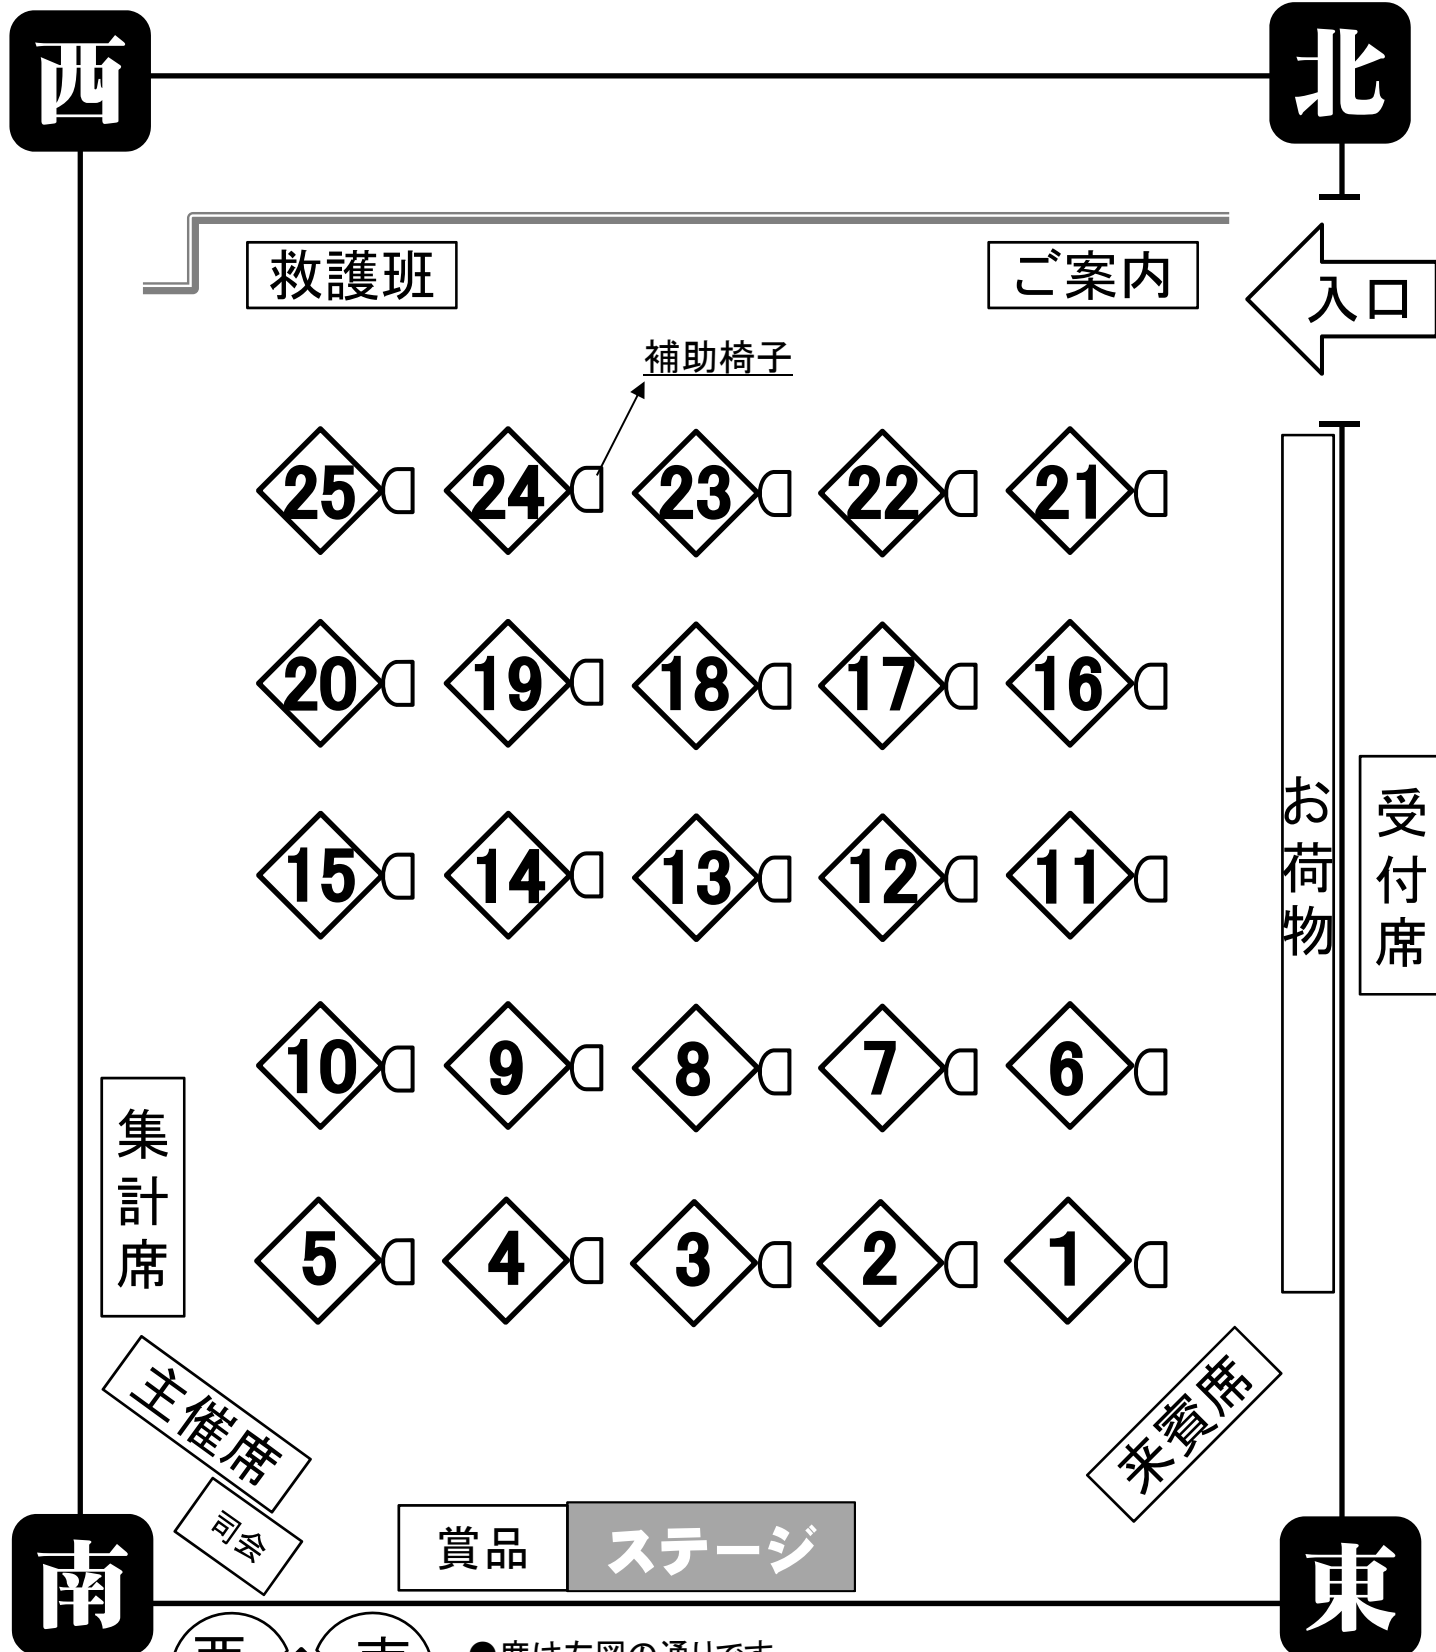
西

北

救護班

ご案内

入口

補助椅子

25 24 23 22 21

20 19 18 17 16

15 14 13 12 11

10 9 8 7 6

5 4 3 2 1

お荷物

受付席

集計席

主催席

司会

来賓席

賞品

ステージ

南

東

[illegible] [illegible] ●席は左図の通りです